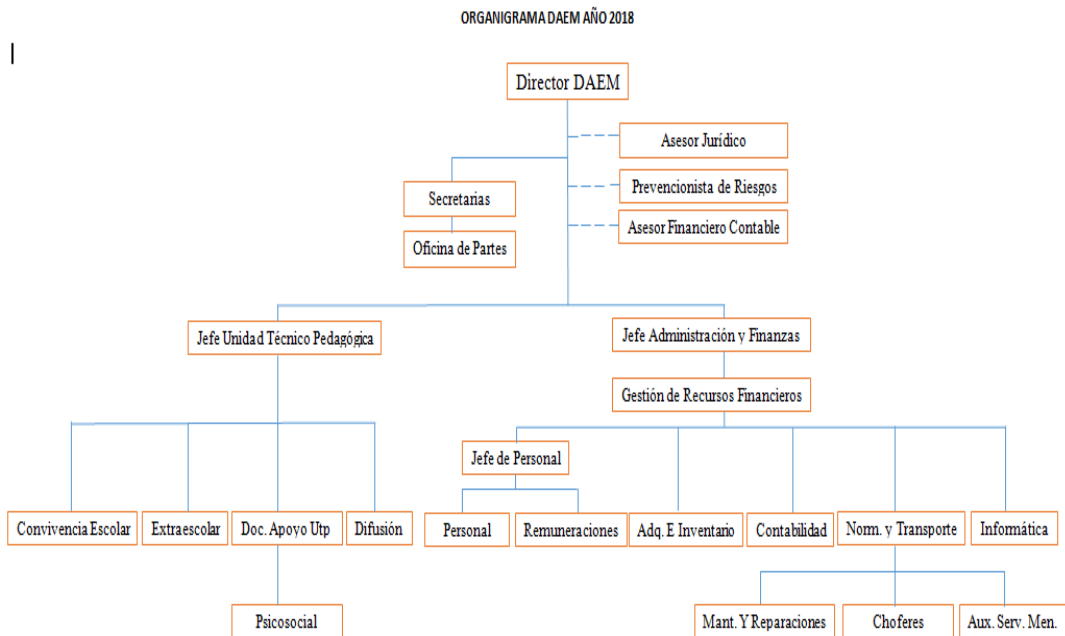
ORGANIGRAMA DAEM AÑO 2018

Director DAEM

Asesor Jurídico

Prevencionista de Riesgos

Asesor Financiero Contable

Secretarias

Oficina de Partes

Jefe Unidad Técnico Pedagógica

Jefe Administración y Finanzas

Gestión de Recursos Financieros

Jefe de Personal

Convivencia Escolar

Extraescolar

Doc. Apoyo Utp

Difusión

Personal

Remuneraciones

Adq. E Inventario

Contabilidad

Norm. y Transporte

Informática

Psicosocial

Mant. Y Reparaciones

Choferes

Aux. Serv. Men.